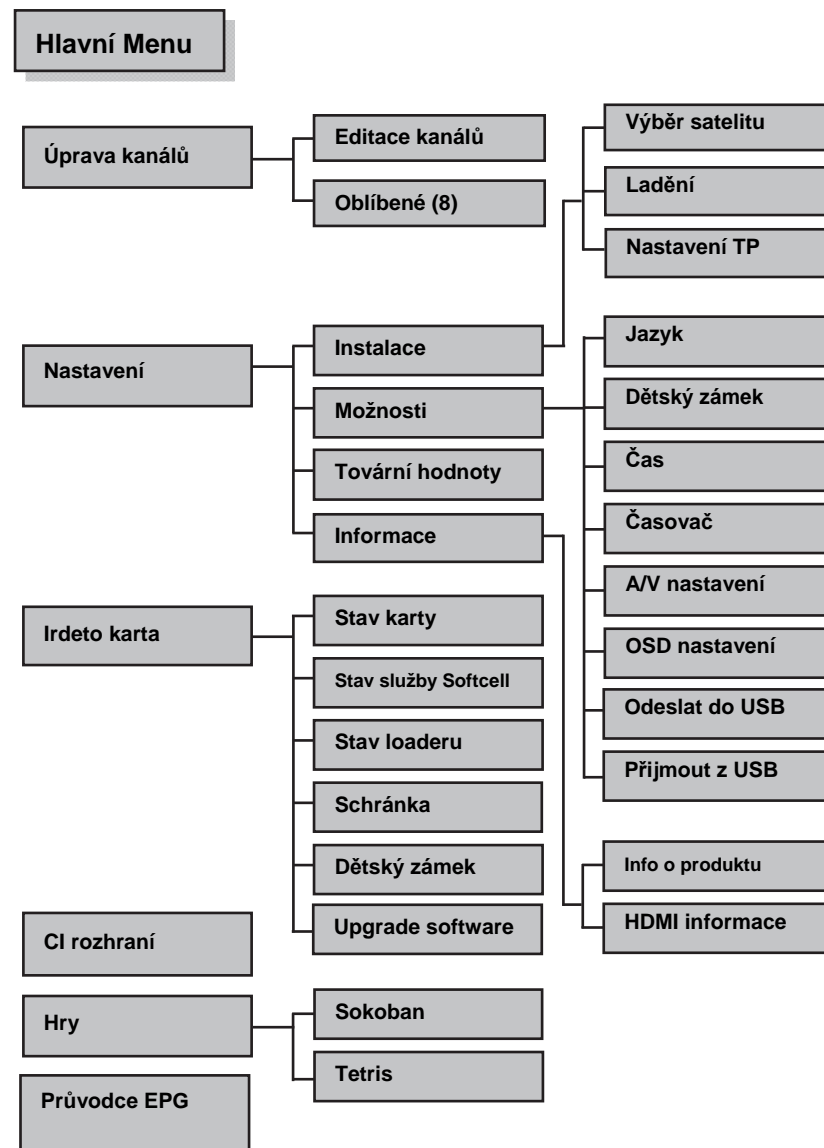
Hlavní Menu

Úprava kanálů

Editace kanálů

Oblíbené (8)

Výběr satelitu

Ladění

Nastavení TP

Nastavení

Instalace

Možnosti

Tovární hodnoty

Informace

Jazyk

Dětský zámek

Čas

Časovač

A/V nastavení

OSD nastavení

Odeslat do USB

Přijmout z USB

Irdeto karta

Stav karty

Stav služby Softcell

Stav loaderu

Schránka

Dětský zámek

Upgrade software

Info o produktu

HDMI informace

CI rozhraní

Hry

Sokoban

Tetris

Průvodce EPG